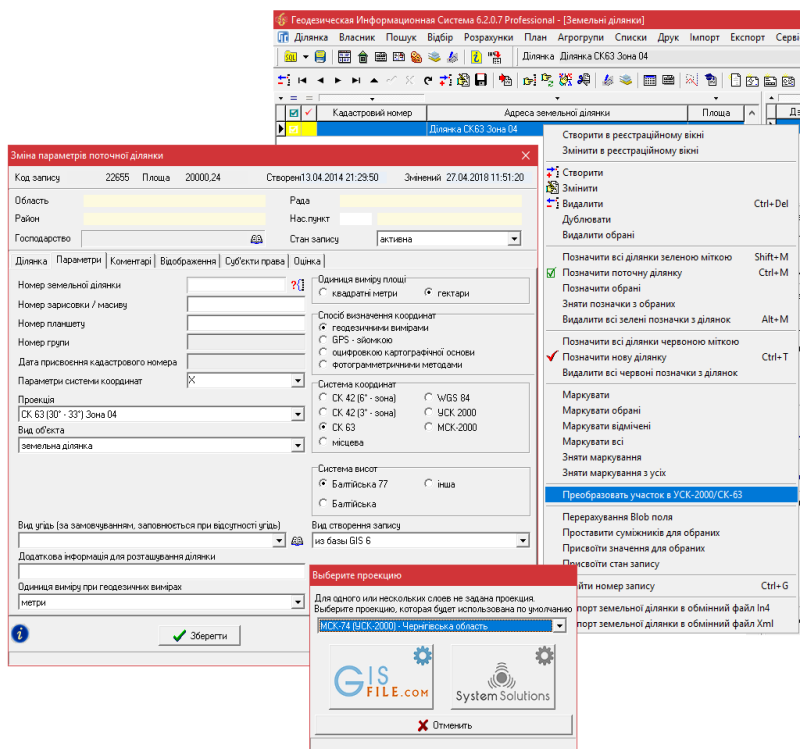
Геодезическая Информационная Система 6.2.0.7 Professional - [Земельні ділянки]

Ділянка Власник Пошук Відбір Розрахунки План Агрогрупи Списки Друк Імпорт Експорт Серві

Ділянка Ділянка СК63 Зона 04

Кадастровий номер | Адреса земельної ділянки | Площа

Ділянка СК63 Зона 04

Створити в реєстраційному вікні
Змінити в реєстраційному вікні
Створити
Змінити
Видалити Ctrl+Del
Дублювати
Видалити обрані
Позначити всі ділянки зеленою міткою Shift+M
Позначити поточну ділянку Ctrl+M
Позначити обрані
Зняти позначки з обраних
Видалити всі зелені позначки з ділянок Alt+M
Позначити всі ділянки червоною міткою
Позначити нову ділянку Ctrl+T
Видалити всі червоні позначки з ділянок
Маркувати
Маркувати обрані
Маркувати відмічені
Маркувати всі
Зняти маркування
Зняти маркування з усіх
Преобразовать участок в УСК-2000/СК-63
Перерахування Blob поля
Проставити суміжників для обраних
Присвоїти значення для обраних
Присвоїти стан запису
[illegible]йти номер запису Ctrl+G
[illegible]спорт земельної ділянки в обмінний файл In4
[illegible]спорт земельної ділянки в обмінний файл Xml

Зміна параметрів поточної ділянки

Код запису 22655 Площа 20000,24 Створені13.04.2014 21:29:50 Змінений 27.04.2018 11:51:20

Область
Район
Господарство
Рада
Нас.пункт
Стан запису активна

Ділянка | Параметри | Коментарі | Відображення | Суб'єкти права | Оцінка

Номер земельної ділянки
Номер зарисовки / масиву
Номер планшету
Номер групи
Дата присвоєння кадастрового номера
Параметри системи координат X
Проекція
СК 63 (30° - 33°) Зона 04
Вид об'єкта
земельна ділянка

Одиниця виміру площі
квадратні метри
гектари

Спосіб визначення координат
геодезичними вимірами
GPS - зйомкою
оцифровкою картографічної основи
фотограмметричними методами

Система координат
СК 42 (6° - зона)
WGS 84
СК 42 (3° - зона)
УСК 2000
СК 63
МСК-2000
місцева

Система висот
Балтійська 77
інша
Балтійська

Вид угідь (за замовчуванням, заповнюється при відсутності угідь)
Вид створення запису
из базы GIS 6
Додаткова інформація для розташування ділянки
Одиниця виміру при геодезичних вимірах
метри

Зберегти

Выберите проекцию

Для одного или нескольких слоев не задана проекция.
Выберите проекцию, которая будет использована по умолчанию
МСК-74 (УСК-2000) - Чернігівська область

GIS FILE.com
System Solutions

Отменить